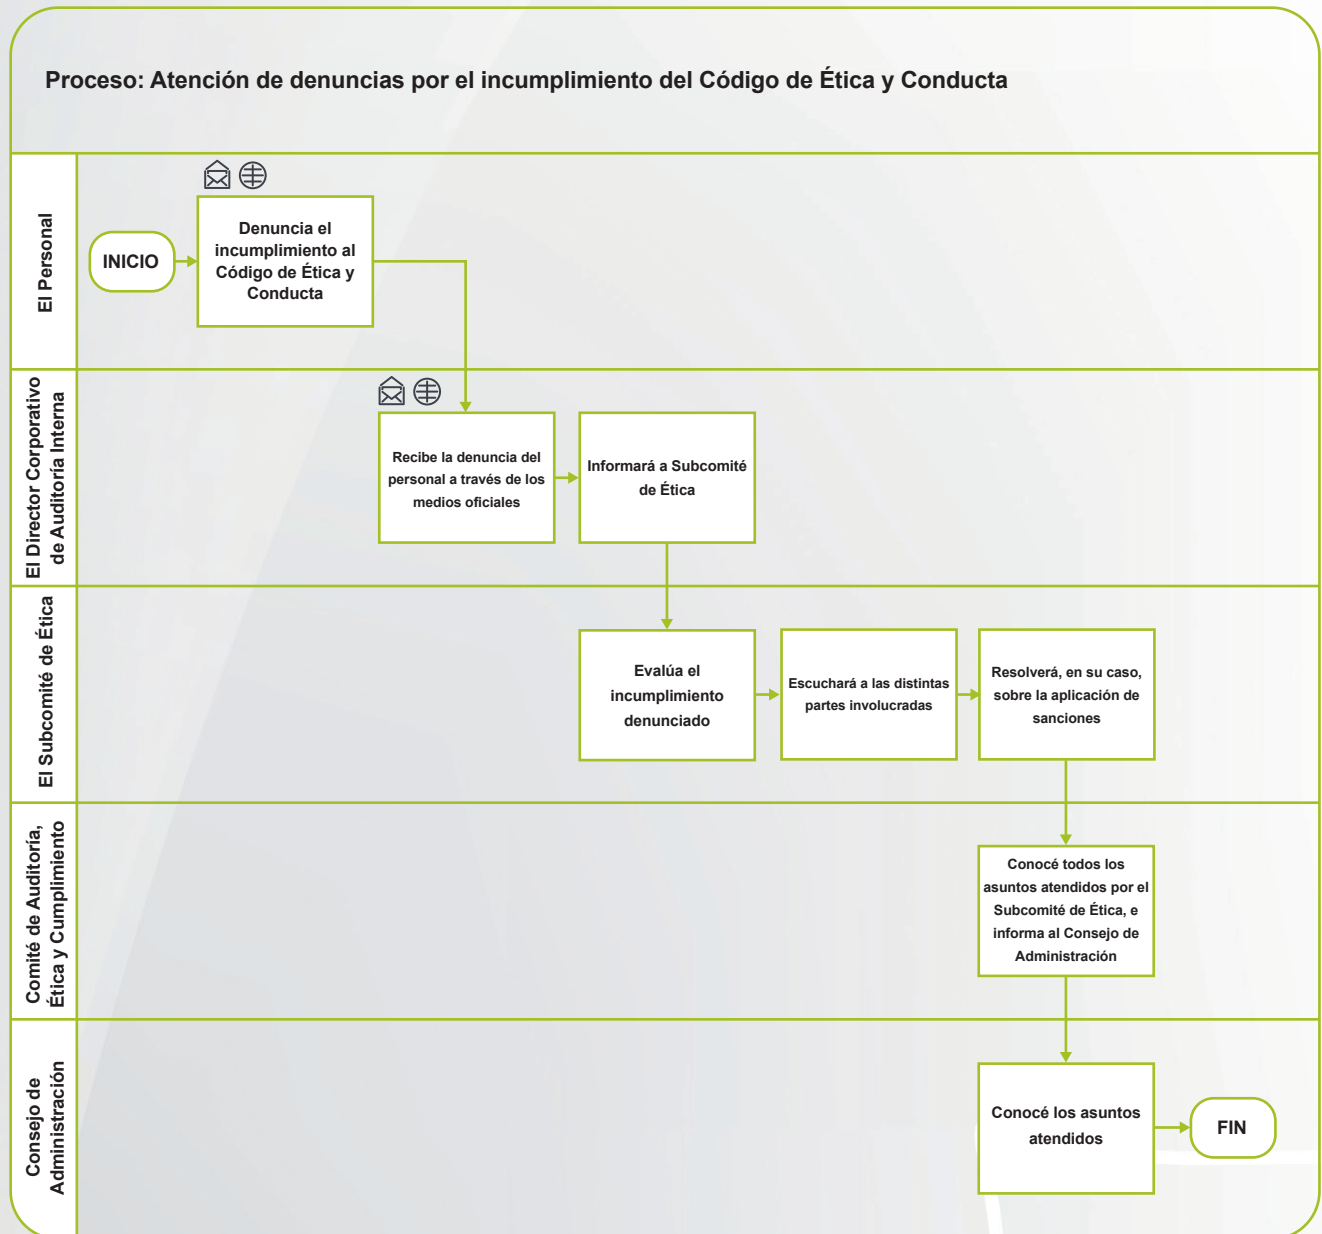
Proceso: Atención de denuncias por el incumplimiento del Código de Ética y Conducta

El Personal

INICIO

Denuncia el incumplimiento al Código de Ética y Conducta

El Director Corporativo de Auditoría Interna

Recibe la denuncia del personal a través de los medios oficiales

Informará a Subcomité de Ética

El Subcomité de Ética

Evalúa el incumplimiento denunciado

Escuchará a las distintas partes involucradas

Resolverá, en su caso, sobre la aplicación de sanciones

Comité de Auditoría, Ética y Cumplimiento

Conocé todos los asuntos atendidos por el Subcomité de Ética, e informa al Consejo de Administración

Consejo de Administración

Conocé los asuntos atendidos

FIN